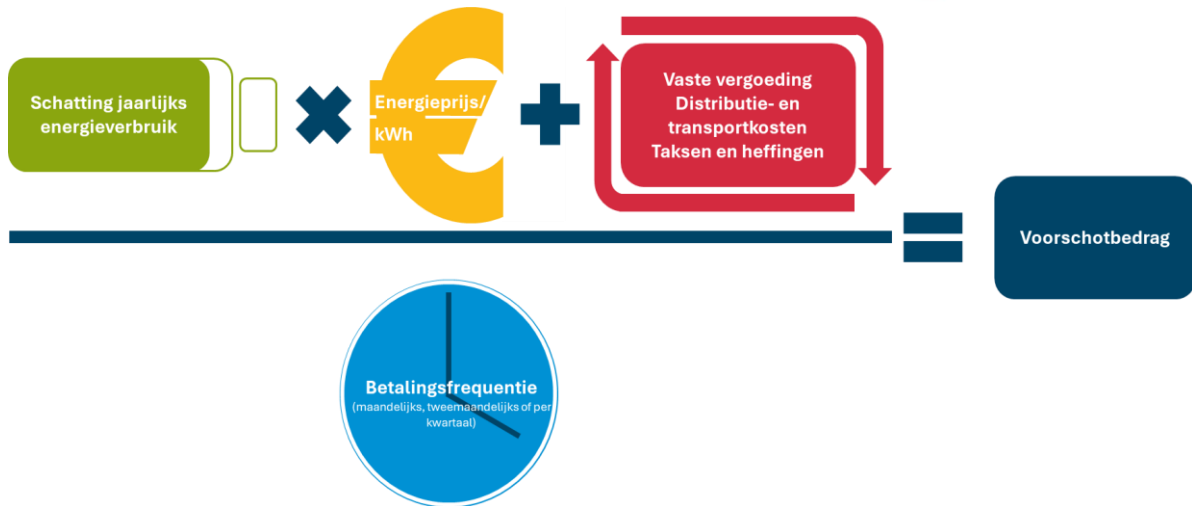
Schatting jaarlijks energieverbruik

Energieprijs/ kWh

Vaste vergoeding
Distributie- en transportkosten
Taksen en heffingen

Voorschotbedrag

Betalingsfrequentie
(maandelijks, tweemaandelijks of per kwartaal)